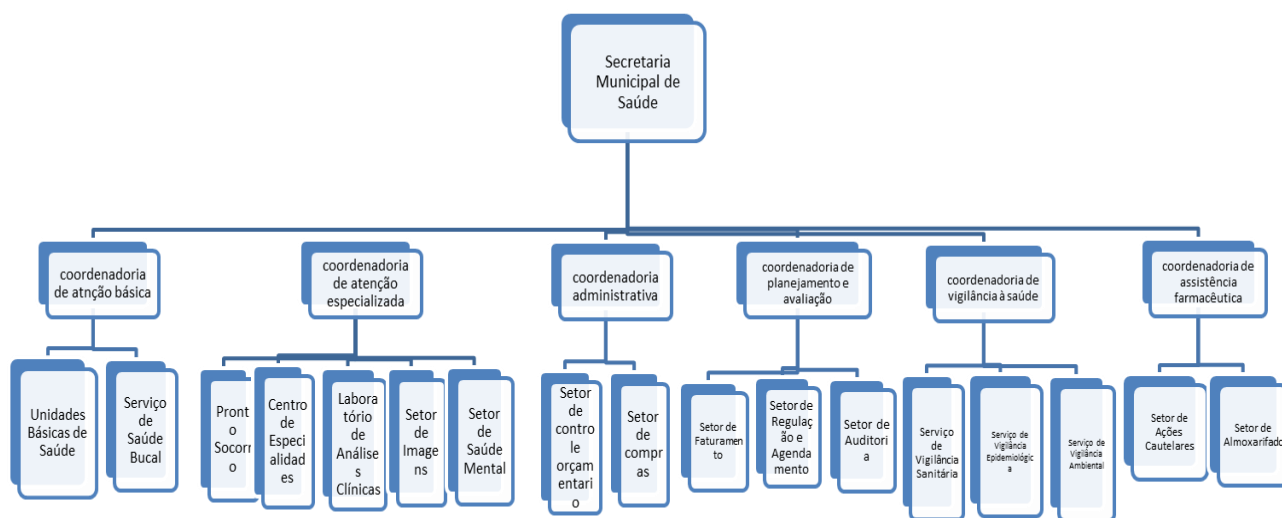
Secretaria Municipal de Saúde

coordenadoria de atnção básica

coordenadoria de atenção especializada

coordenadoria administrativa

coordenadoria de planejamento e avaliação

coordenadoria de vigilância à saúde

coordenadoria de assistência farmacêutica

Unidades Básicas de Saúde

Serviço de Saúde Bucal

Pronto Socorro

Centro de Especialidades

Laboratório de Análises Clínicas

Setor de Imagens

Setor de Saúde Mental

Setor de controle orçamentario

Setor de compras

Setor de Faturamento

Setor de Regulação e Agendamento

Setor de Auditoria

Serviço de Vigilância Sanitária

Serviço de Vigilância Epidemiológica

Serviço de Vigilância Ambiental

Setor de Ações Cautelares

Setor de Almoxarifado